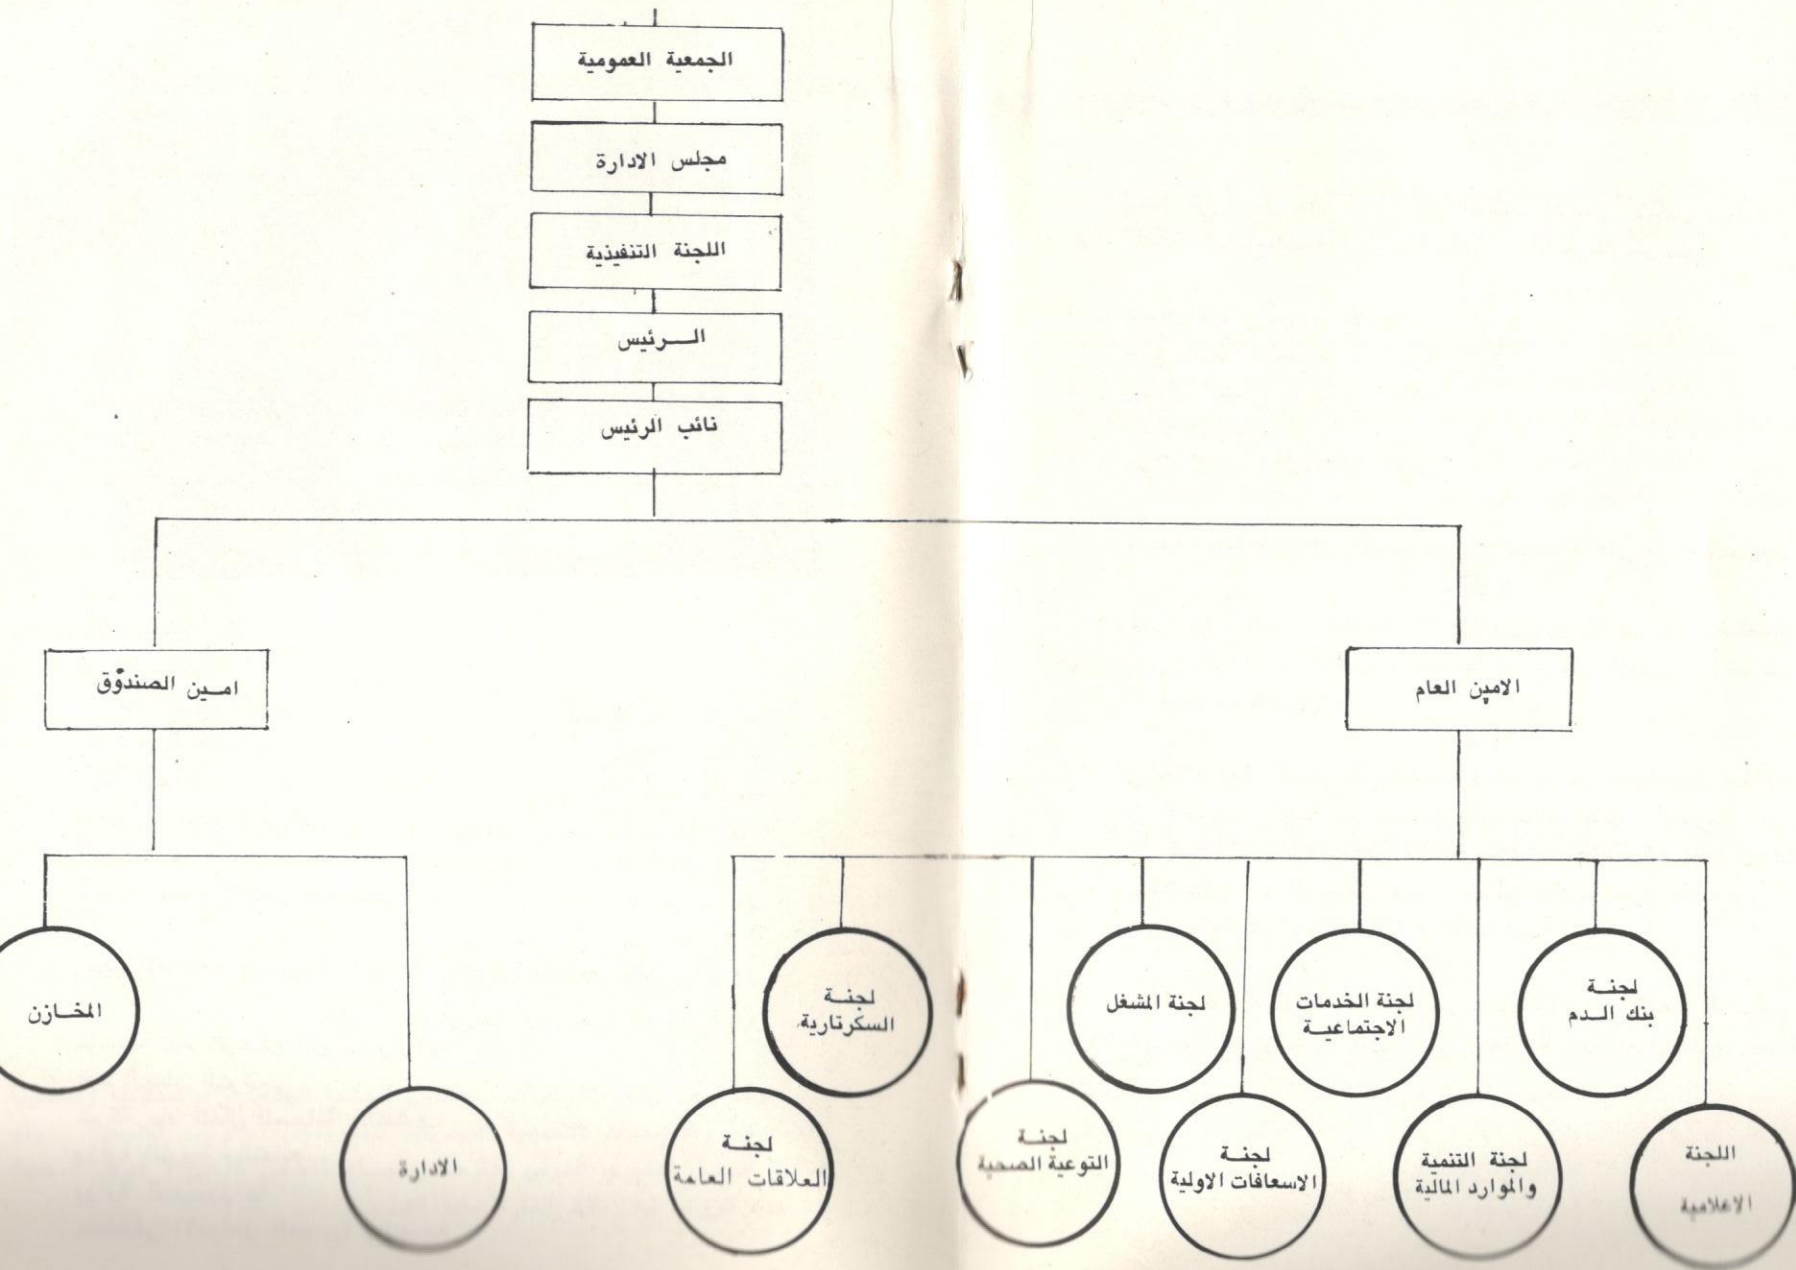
الجمعية العمومية

مجلس الادارة

اللجنة التنفيذية

الـــرئيس

نائب الرئيس

الامين العام

امـين الصندوق

لجنـة بنك الـدم

لجنة الخدمات الاجتماعيـة

لجنة المشغل

لجنـة السكرتارية

المخـازن

اللجنة الاعلامية

لجنة التنمية والموارد المالية

لجنـة الاسعافات الاولية

لجنـة التوعية الصحية

لجنـة العلاقات العامة

الادارة